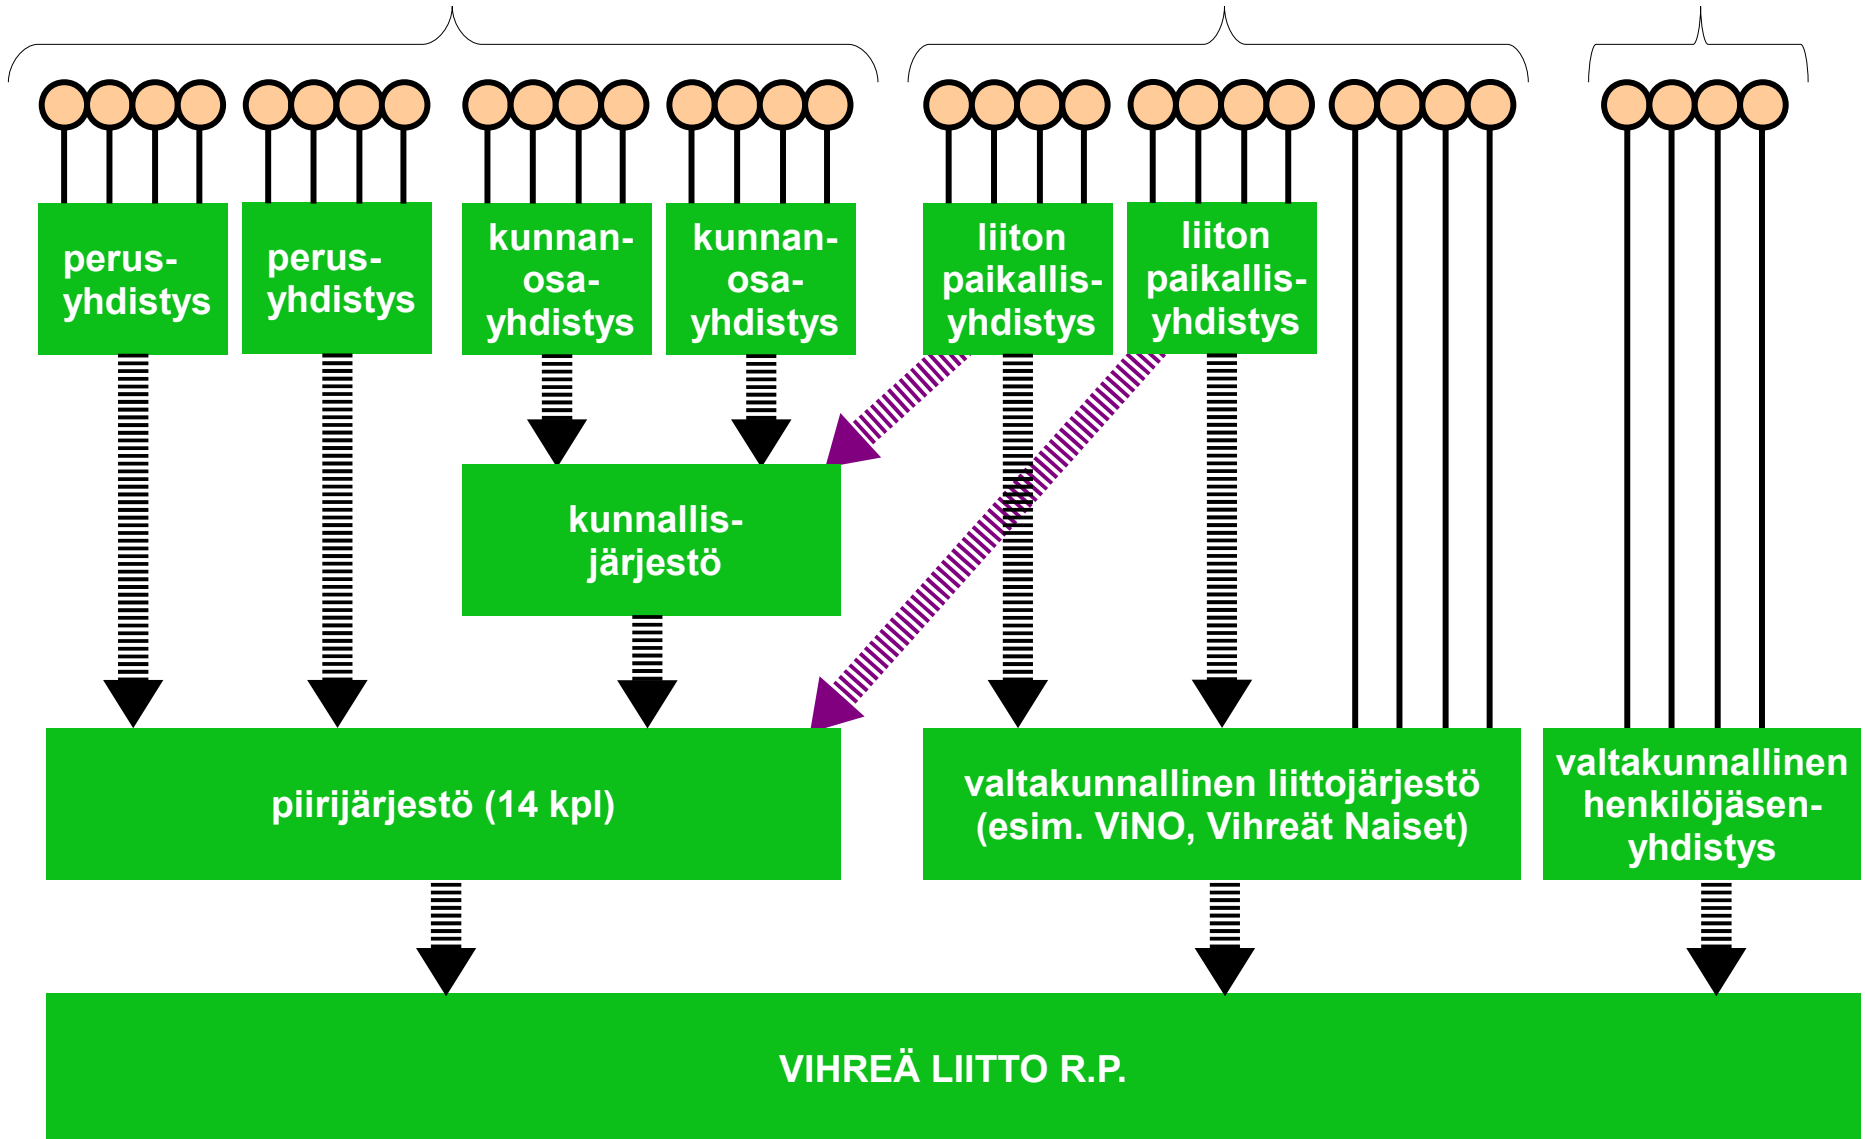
perusyhdistys

perusyhdistys

kunnanosayhdistys

kunnanosayhdistys

liiton paikallisyhdistys

liiton paikallisyhdistys

kunnallisjärjestö

piirijärjestö (14 kpl)

valtakunnallinen liittojärjestö (esim. ViNO, Vihreät Naiset)

valtakunnallinen henkilöjäsenyhdistys

VIHREÄ LIITTO R.P.